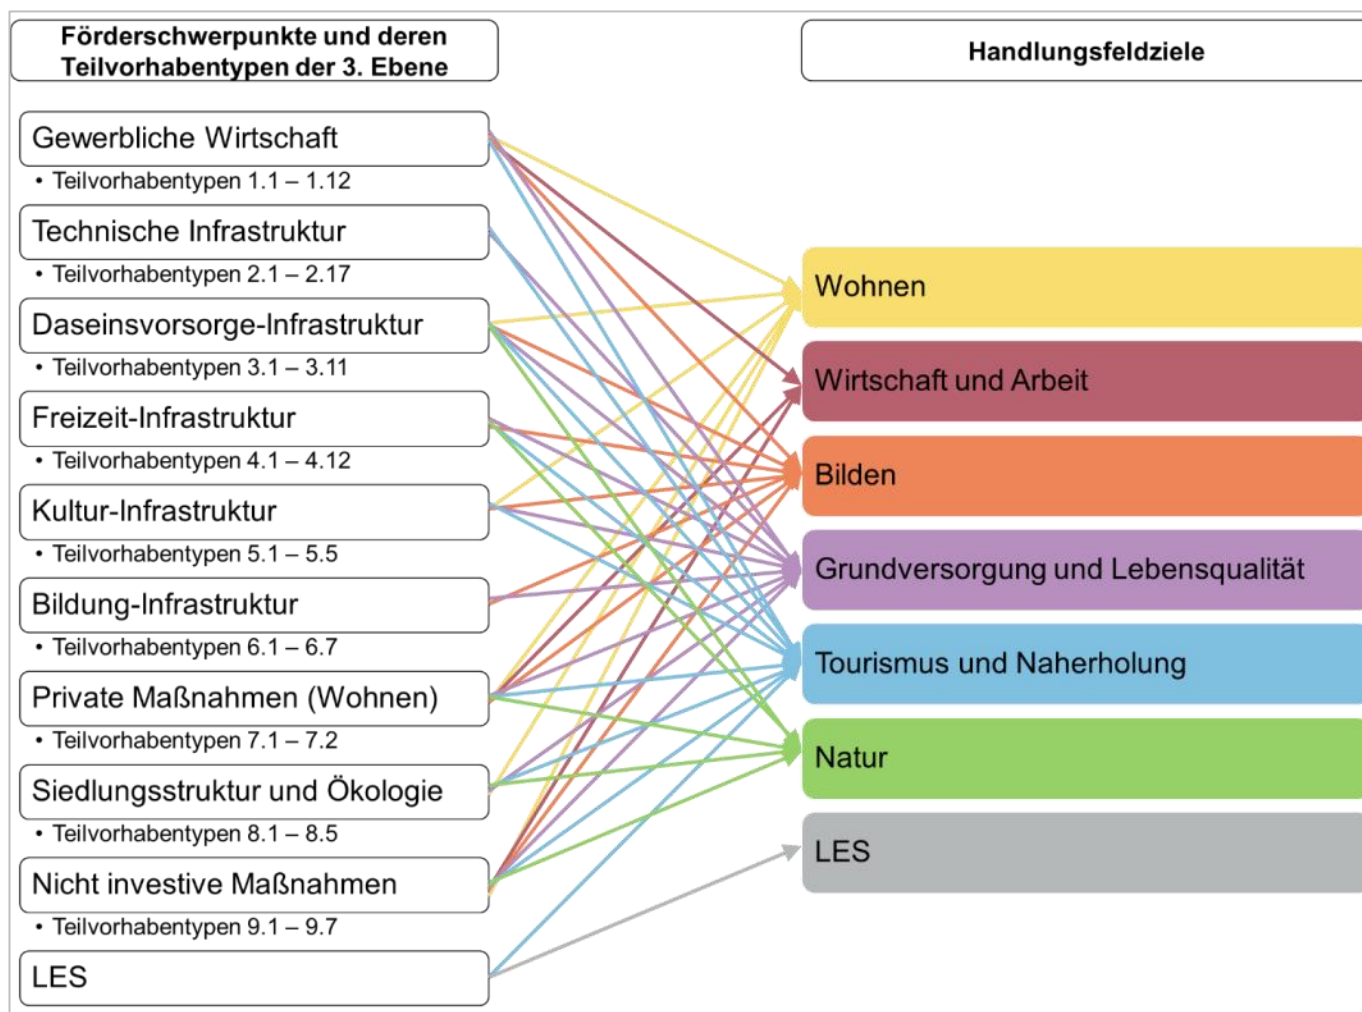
Förderschwerpunkte und deren Teilvorhabentypen der 3. Ebene

Handlungsfeldziele

Gewerbliche Wirtschaft
• Teilvorhabentypen 1.1 – 1.12

Technische Infrastruktur
• Teilvorhabentypen 2.1 – 2.17

Daseinsvorsorge-Infrastruktur
• Teilvorhabentypen 3.1 – 3.11

Freizeit-Infrastruktur
• Teilvorhabentypen 4.1 – 4.12

Kultur-Infrastruktur
• Teilvorhabentypen 5.1 – 5.5

Bildung-Infrastruktur
• Teilvorhabentypen 6.1 – 6.7

Private Maßnahmen (Wohnen)
• Teilvorhabentypen 7.1 – 7.2

Siedlungsstruktur und Ökologie
• Teilvorhabentypen 8.1 – 8.5

Nicht investive Maßnahmen
• Teilvorhabentypen 9.1 – 9.7

LES

Wohnen

Wirtschaft und Arbeit

Bilden

Grundversorgung und Lebensqualität

Tourismus und Naherholung

Natur

LES